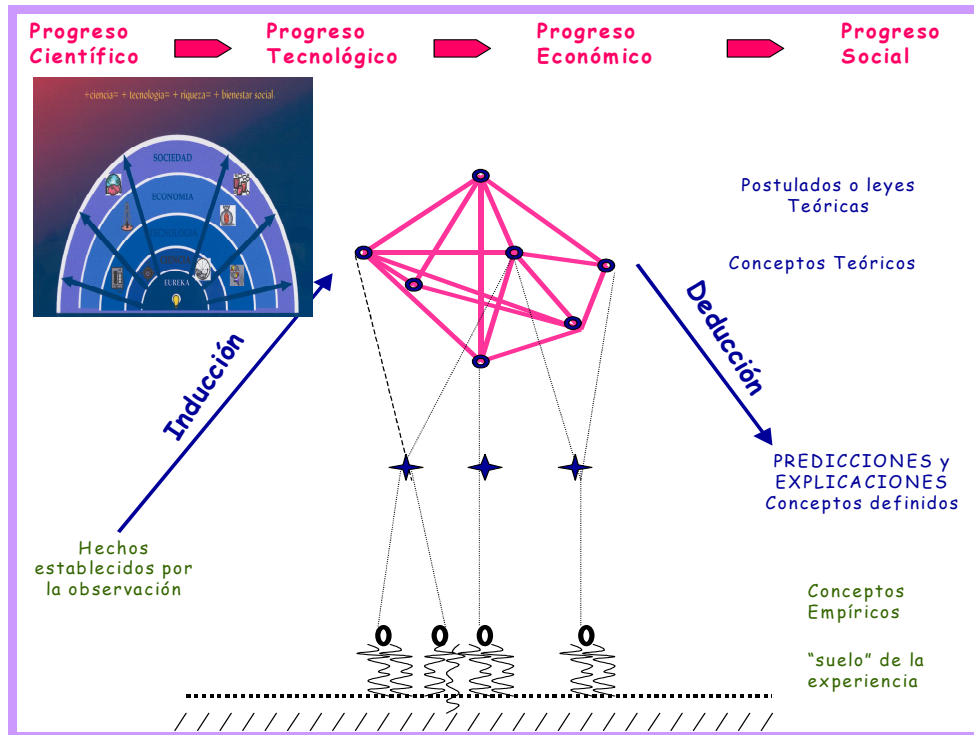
Progreso Científico

Progreso Tecnológico

Progreso Económico

Progreso Social

+ciencia= + tecnologia= + riqueza= + bienestar social

SOCIEDAD

ECONOMIA

TECNOLOGIA

CIENCIA

EUREKA

Postulados o leyes Teóricas

Conceptos Teóricos

Deducción

Inducción

PREDICCIONES y EXPLICACIONES Conceptos definidos

Hechos establecidos por la observación

Conceptos Empíricos

“suelo” de la experiencia